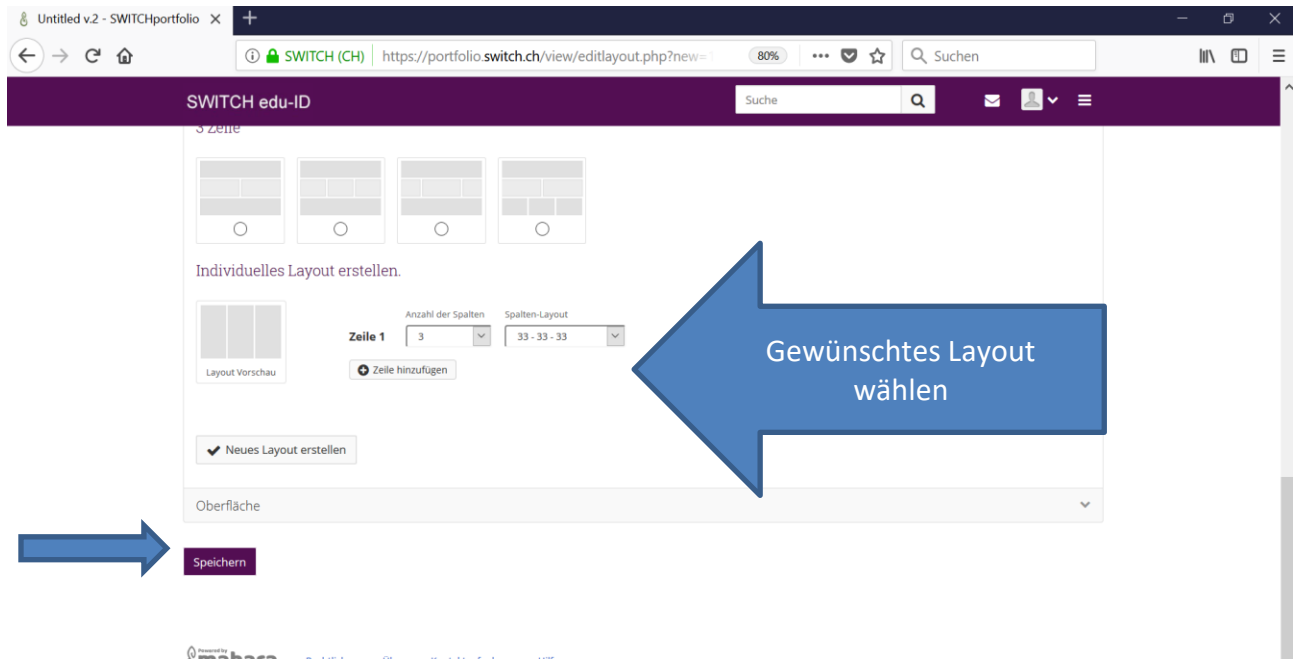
Untitled v.2 - SWITCHportfolio ×

SWITCH (CH) https://portfolio.switch.ch/view/editlayout.php?new=1 80% Suchen

SWITCH edu-ID Suche

3 Zeile

Individuelles Layout erstellen.

Layout Vorschau

Zeile 1

Anzahl der Spalten
3

Spalten-Layout
33 - 33 - 33

Zeile hinzufügen

Gewünschtes Layout wählen

Neues Layout erstellen

Oberfläche

Speichern

Powered by mahara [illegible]